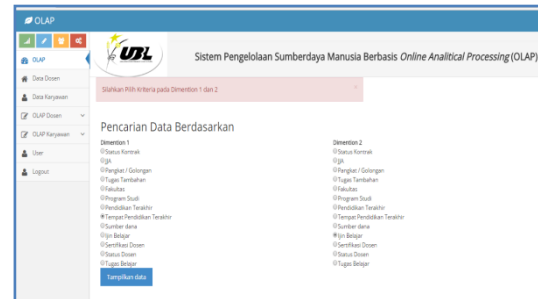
OLAP

UBL

Sistem Pengelolaan Sumberdaya Manusia Berbasis Online Analitical Processing (OLAP)

OLAP
Data Dosen
Data Karyawan
OLAP Dosen
OLAP Karyawan
User
Logout

Silahkan Pilih Kriteria pada Dimention 1 dan 2

×

Pencarian Data Berdasarkan

Dimention 1
Status Kontrak
Jja
Pangkat / Golongan
Tugas Tambahan
Fakultas
Program Studi
Pendidikan Terakhir
Tempat Pendidikan Terakhir
Sumber dana
Ijin Belajar
Sertifikasi Dosen
Status Dosen
Tugas Belajar

Dimention 2
Status Kontrak
Jja
Pangkat / Golongan
Tugas Tambahan
Fakultas
Program Studi
Pendidikan Terakhir
Tempat Pendidikan Terakhir
Sumber dana
Ijin Belajar
Sertifikasi Dosen
Status Dosen
Tugas Belajar

Tampilkan data